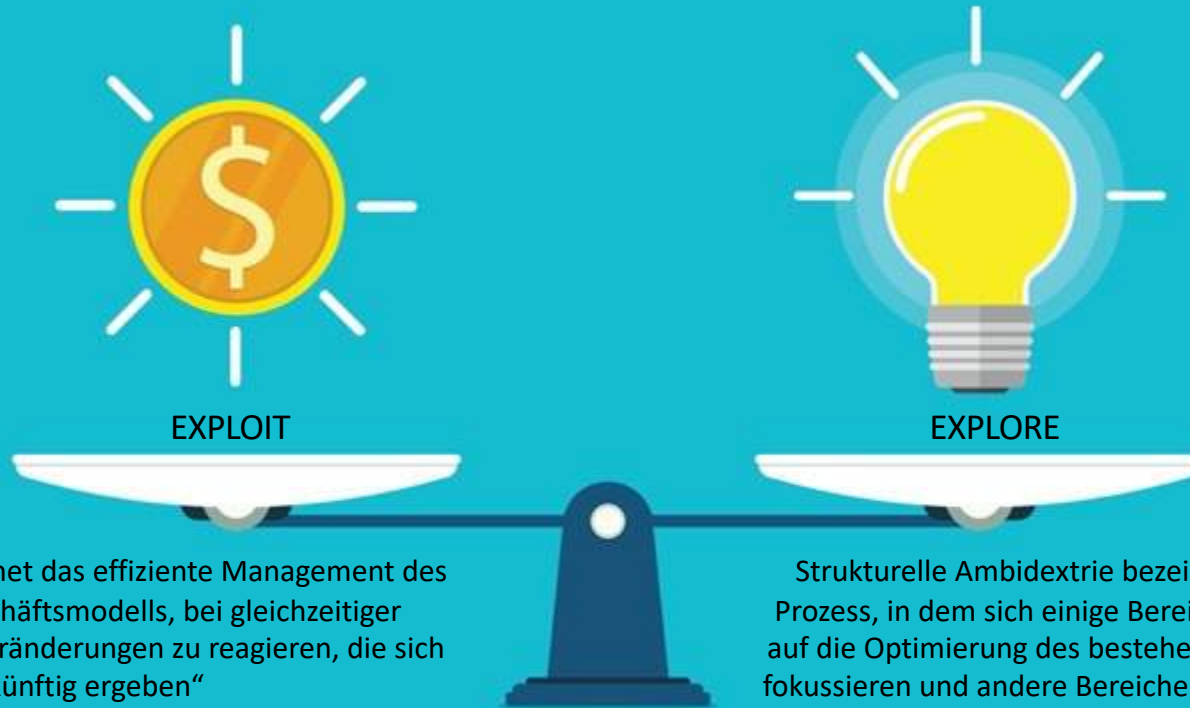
EXPLOIT

EXPLORE

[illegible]net das effiziente Management des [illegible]häftsmodells, bei gleichzeitiger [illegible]ränderungen zu reagieren, die sich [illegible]ünftig ergeben“

Strukturelle Ambidextrie bezei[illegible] Prozess, in dem sich einige Berei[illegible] auf die Optimierung des bestehe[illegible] fokussieren und andere Bereiche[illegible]